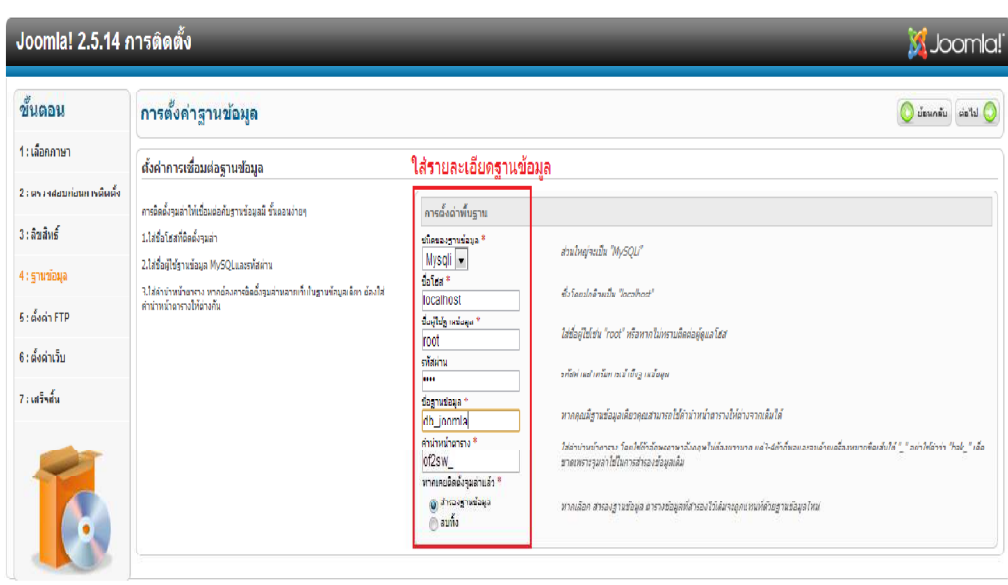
Joomla! 2.5.14 การติดตั้ง

Joomla!

ขั้นตอน

1 : เลือกภาษา

2 : ตรวจสอบก่อนการติดตั้ง

3 : ลิขสิทธิ์

4 : ฐานข้อมูล

5 : ตั้งค่า FTP

6 : ตั้งค่าเว็บ

7 : เสร็จสิ้น

การตั้งค่าฐานข้อมูล

ย้อนกลับ ต่อไป

ตั้งค่าการเชื่อมต่อฐานข้อมูล

ใส่รายละเอียดฐานข้อมูล

การติดตั้งจูมล่าให้เชื่อมต่อกับฐานข้อมูลมี ขั้นตอนง่ายๆ

1.ใส่ชื่อโฮสท์ที่ติดตั้งจูมล่า

2.ใส่ชื่อผู้ใช้ฐานข้อมูล MySQLและรหัสผ่าน

1.ใส่ค่านำหน้าตาราง หากต้องการติดตั้งจูมล่าหลายเว็บในฐานข้อมูลเดียว ต้องใส่ค่านำหน้าตารางให้ต่างกัน

การตั้งค่าพื้นฐาน

ชนิดของฐานข้อมูล *

Mysqli

ส่วนใหญ่จะเป็น "MySQL"

ชื่อโฮสท์ *

localhost

ซึ่งโดยปกติจะเป็น "localhost"

ชื่อผู้ใช้ฐานข้อมูล *

root

ใช้ชื่อผู้ใช้เช่น "root" หรือหากไม่ทราบติดต่อผู้ดูแลโฮสท์

รหัสผ่าน

••••

รหัสผ่านสำหรับเข้าฐานข้อมูล

ชื่อฐานข้อมูล *

db_joomla

หากคุณมีฐานข้อมูลเดียวคุณสามารถใช้ค่านำหน้าตารางให้ต่างจากเดิมได้

ค่านำหน้าตาราง *

of2sw_

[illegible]

หากเคยติดตั้งจูมล่าแล้ว *

สำรองฐานข้อมูล

ลบทิ้ง

หากเลือก สำรองฐานข้อมูล ตารางข้อมูลที่สำรองไว้เดิมจะถูกแทนที่ด้วยฐานข้อมูลใหม่